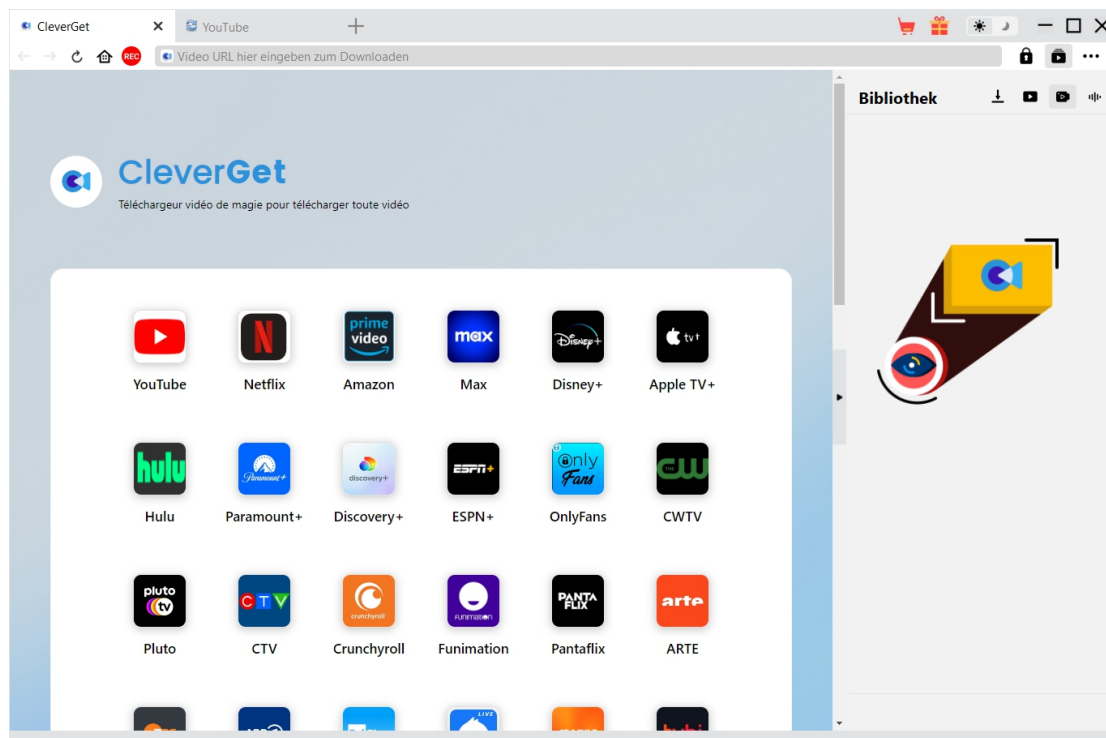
CleverGet
YouTube
REC
Video URL hier eingeben zum Downloaden
Bibliothek

CleverGet
Téléchargeur vidéo de magie pour télécharger toute vidéo

YouTube
Netflix
prime video
Amazon
max
Max
Disney+
Disney+
tv+
Apple TV+
hulu
Hulu
Paramount+
Paramount+
discovery+
Discovery+
ESPN+
ESPN+
OnlyFans
OnlyFans
CW
CWTV
pluto tv
Pluto
CTV
CTV
crunchyroll
Crunchyroll
Funimation
Funimation
PANTAFLIX
Pantaflix
arte
ARTE